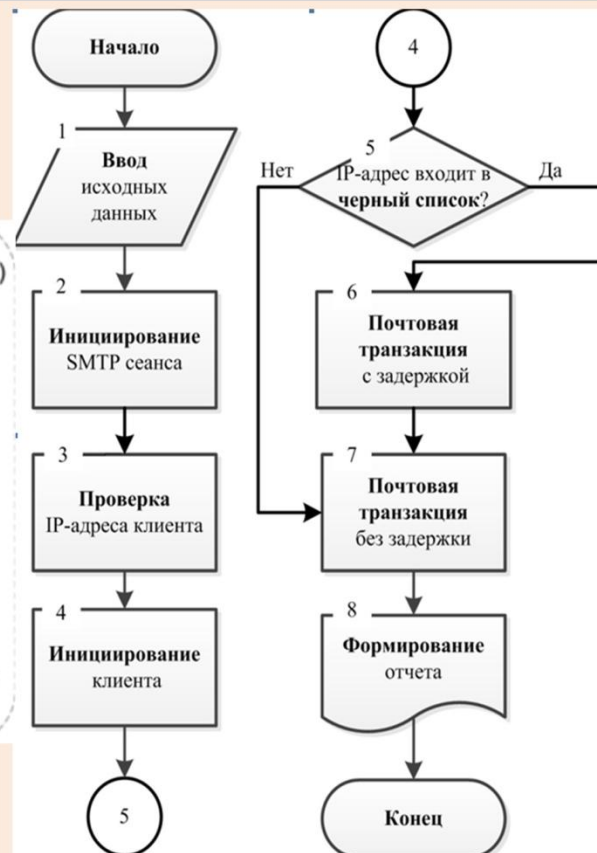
Начало

1
Ввод исходных данных

2
Инициирование SMTP сеанса

3
Проверка IP-адреса клиента

4
Инициирование клиента

5

4

5
IP-адрес входит в черный список?

Нет

Да

6
Почтовая транзакция с задержкой

7
Почтовая транзакция без задержки

8
Формирование отчета

Конец